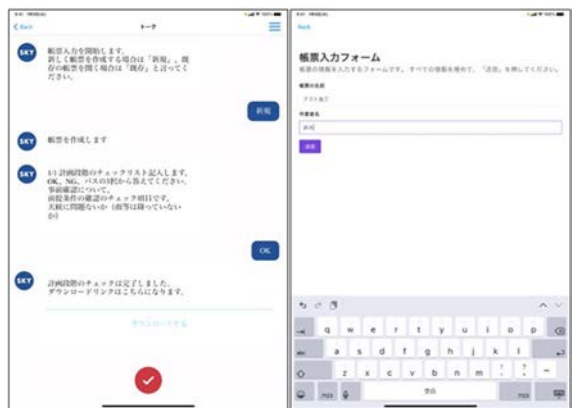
< Back

トーク

SKY

帳票入力を開始します。
新しく帳票を作成する場合は「新規」、既存の帳票を開く場合は「既存」と言ってください。

新規

SKY

帳票を作成します

SKY

1/1 計画段階のチェックリスト記入します。
OK、NG、パスの3択から答えてください。
事前確認について。
前提条件の確認のチェック項目です。
天候に問題ないか（雨等は降っていないか）

OK

SKY

計画段階のチェックは完了しました。
ダウンロードリンクはこちらになります。

ダウンロードする

Back

帳票入力フォーム

帳票の情報を入力するフォームです。すべての情報を埋めて、「送信」を押してください。

帳票の名前

テスト帳票

作業者名

鈴木

送信

q w e r t y u i o p
a s d f g h j k l
z x c v b n m
空白